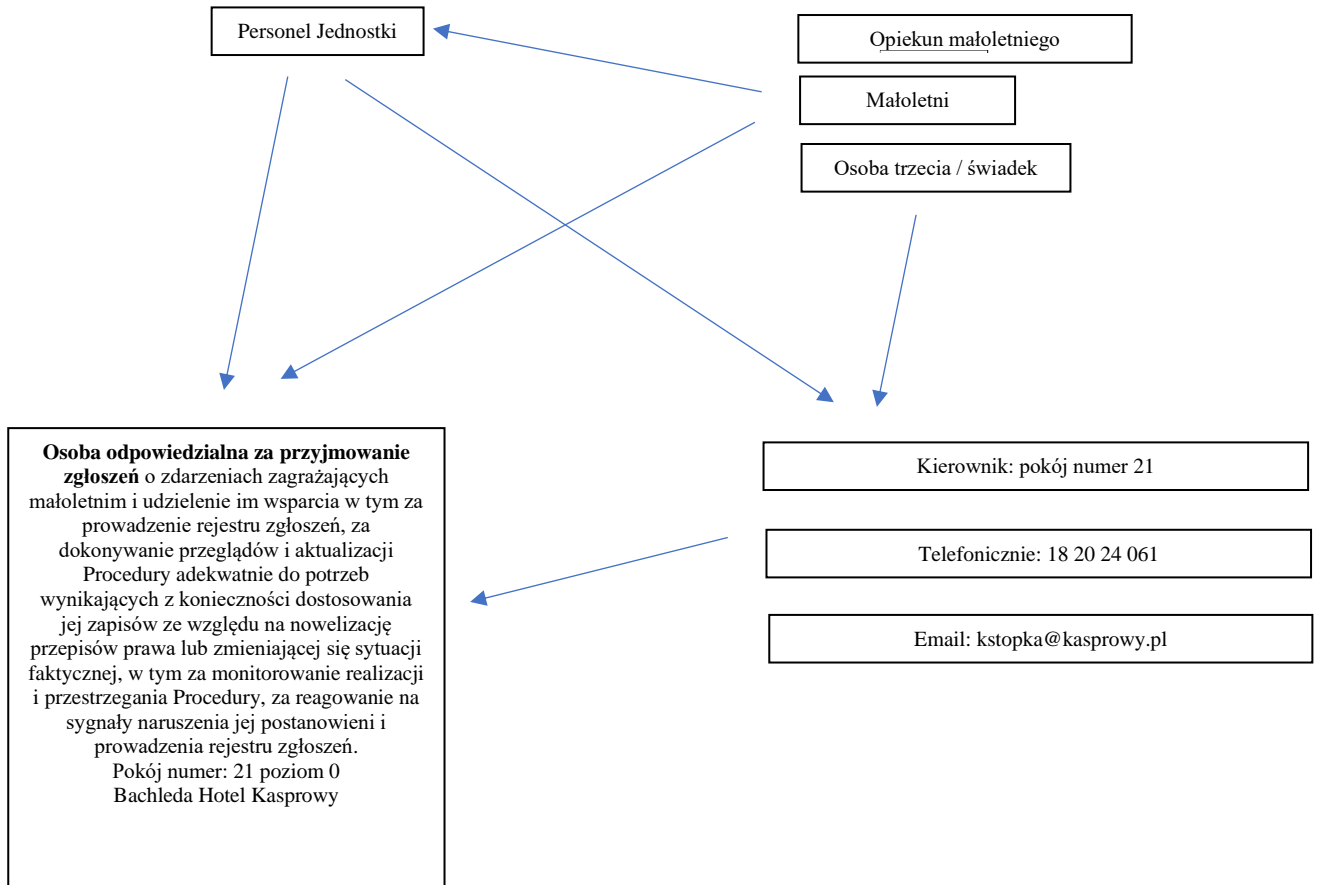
Personel Jednostki

Opiekun małoletniego

Małoletni

Osoba trzecia / świadek

**Osoba odpowiedzialna za przyjmowanie zgłoszeń** o zdarzeniach zagrażających małoletnim i udzielenie im wsparcia w tym za prowadzenie rejestru zgłoszeń, za dokonywanie przeglądów i aktualizacji Procedury adekwatnie do potrzeb wynikających z konieczności dostosowania jej zapisów ze względu na nowelizację przepisów prawa lub zmieniającej się sytuacji faktycznej, w tym za monitorowanie realizacji i przestrzegania Procedury, za reagowanie na sygnały naruszenia jej postanowieni i prowadzenia rejestru zgłoszeń.
Pokój numer: 21 poziom 0
Bachleda Hotel Kasprowy

Kierownik: pokój numer 21

Telefonicznie: 18 20 24 061

Email: kstopka@kasprowy.pl